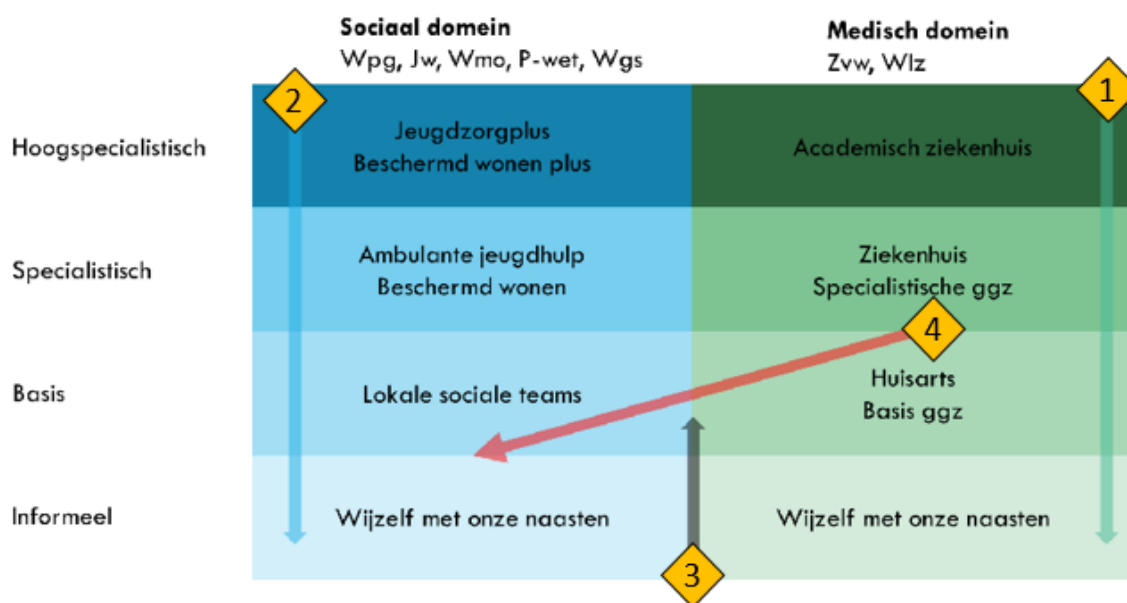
| | Sociaal domein Wpg, Jw, Wmo, P-wet, Wgs | Medisch domein Zvw, Wlz |
|---|---|---|
| Hoogspecialistisch | Jeugdzorgplus Beschermd wonen plus | Academisch ziekenhuis |
| Specialistisch | Ambulante jeugdhulp Beschermd wonen | Ziekenhuis Specialistische ggz |
| Basis | Lokale sociale teams | Huisarts Basis ggz |
| Informeel | Wijzelf met onze naasten | Wijzelf met onze naasten |

2

1

4

3